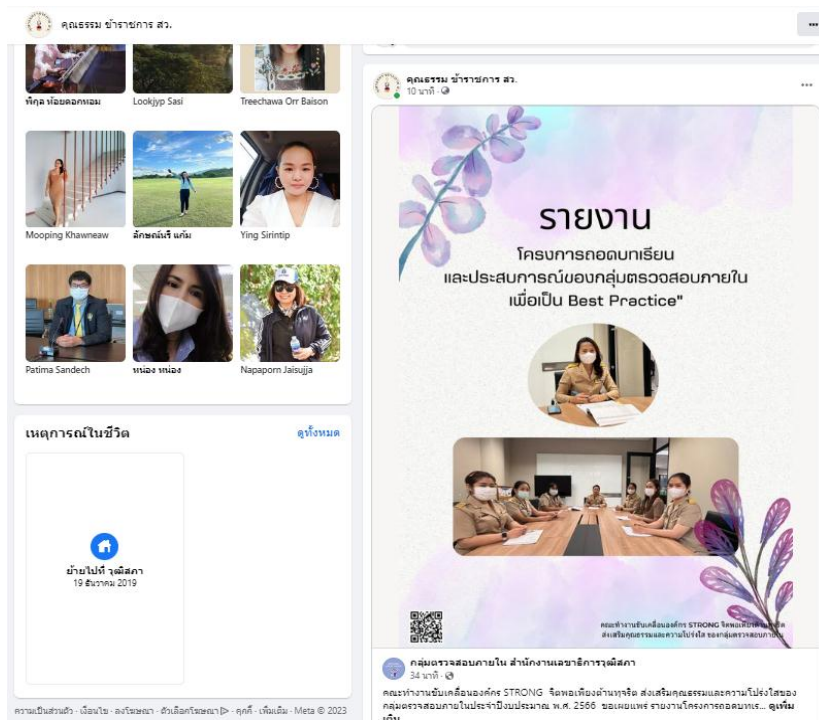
คุณธรรม ข้าราชการ สว.

พิกุล ห้อยดอกหอม
Lookjyp Sasi
Treechawa Orr Baison

Mooping Khawneaw
ลักษณ์นรี แก้ม
Ying Sirintip

Patima Sandech
หน่อง หน่อง
Napaporn Jaisujja

เหตุการณ์ในชีวิต
ดูทั้งหมด

ย้ายไปที่ วุฒิสภา
19 ธันวาคม 2019

ความเป็นส่วนตัว · เงื่อนไข · ลงโฆษณา · ตัวเลือกโฆษณา · คุกกี้ · เพิ่มเติม · Meta © 2023

คุณธรรม ข้าราชการ สว.
10 นาที ·

รายงาน
โครงการถอดบทเรียน
และประสบการณ์ของกลุ่มตรวจสอบภายใน
เพื่อเป็น Best Practice"

คณะทำงานขับเคลื่อนองค์กร STRONG จิตพอเพียงต้านทุจริต
ส่งเสริมคุณธรรมและความโปร่งใส ของกลุ่มตรวจสอบภาย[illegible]

กลุ่มตรวจสอบภายใน สำนักงานเลขาธิการวุฒิสภา
34 นาที ·
คณะทำงานขับเคลื่อนองค์กร STRONG จิตพอเพียงต้านทุจริต ส่งเสริมคุณธรรมและความโปร่งใสของกลุ่มตรวจสอบภายในประจำปีงบประมาณ พ.ศ. 2566 ขอเผยแพร่ รายงานโครงการถอดบทเร... ดูเพิ่มเติม